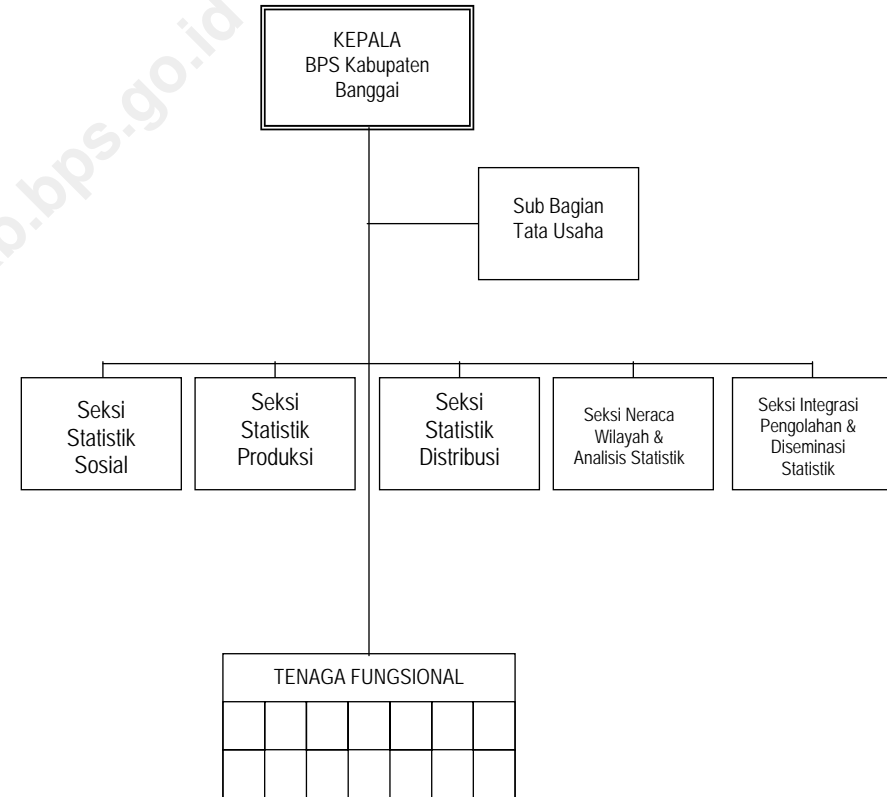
b.bps.go.id

KEPALA
BPS Kabupaten
Banggai

Sub Bagian
Tata Usaha

Seksi
Statistik
Sosial

Seksi
Statistik
Produksi

Seksi
Statistik
Distribusi

Seksi Neraca
Wilayah &
Analisis Statistik

Seksi Integrasi
Pengolahan &
Diseminasi
Statistik

TENAGA FUNGSIONAL